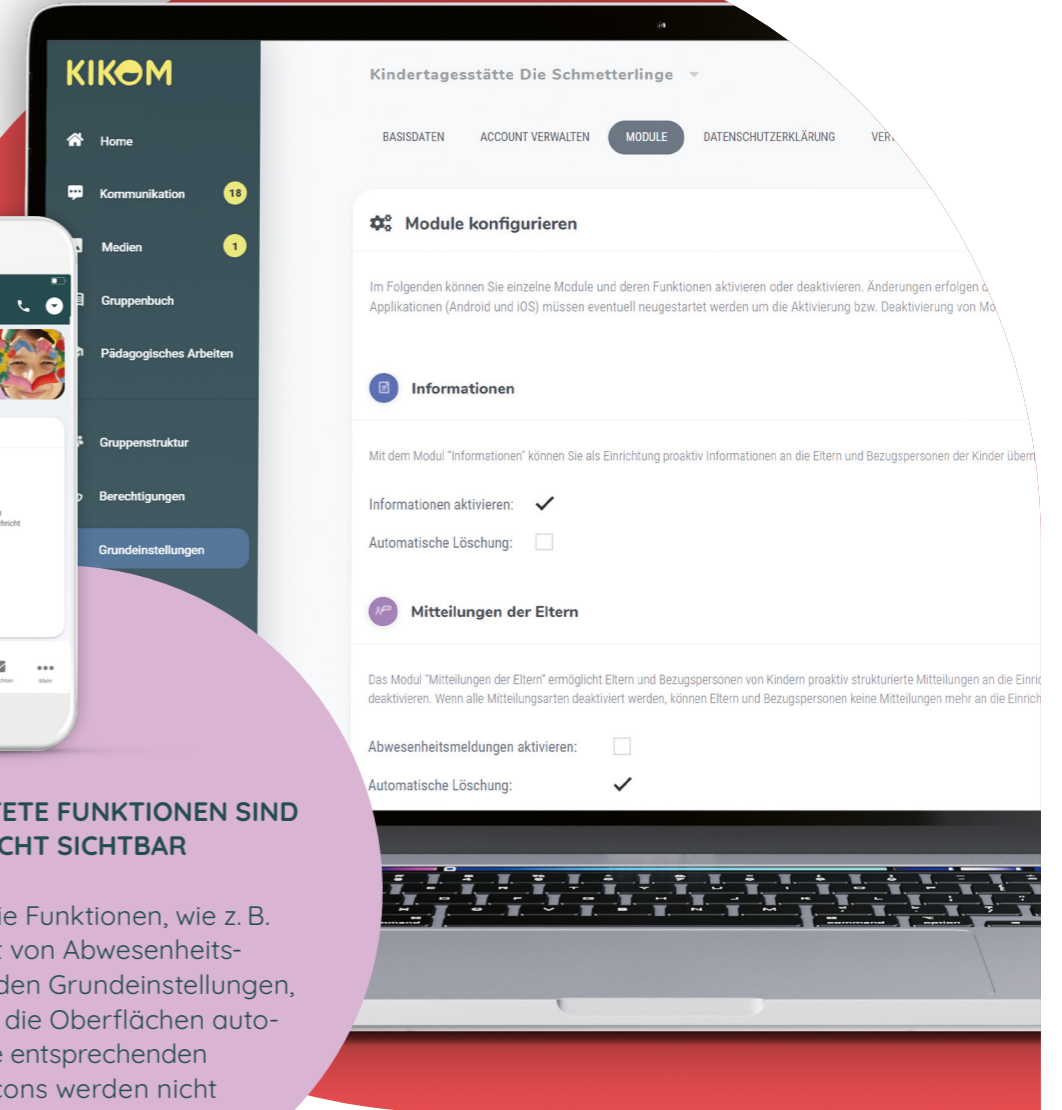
KIKOM

Home

Kommunikation 18

Medien 1

Gruppenbuch

Pädagogisches Arbeiten

Gruppenstruktur

Berechtigungen

Grundeinstellungen

Kindertagesstätte Die Schmetterlinge

BASISDATEN ACCOUNT VERWALTEN MODULE DATENSCHUTZERKLÄRUNG VER

Module konfigurieren

Im Folgenden können Sie einzelne Module und deren Funktionen aktivieren oder deaktivieren. Änderungen erfolgen d Applikationen (Android und iOS) müssen eventuell neugestartet werden um die Aktivierung bzw. Deaktivierung von Mo

Informationen

Mit dem Modul "Informationen" können Sie als Einrichtung proaktiv Informationen an die Eltern und Bezugspersonen der Kinder übern

Informationen aktivieren: ✓

Automatische Löschung:

Mitteilungen der Eltern

Das Modul "Mitteilungen der Eltern" ermöglicht Eltern und Bezugspersonen von Kindern proaktiv strukturierte Mitteilungen an die Einric deaktivieren. Wenn alle Mitteilungsarten deaktiviert werden, können Eltern und Bezugspersonen keine Mitteilungen mehr an die Einrich

Abwesenheitsmeldungen aktivieren:

Automatische Löschung: ✓

richt

Mehr

TETE FUNKTIONEN SIND CHT SICHTBAR

ie Funktionen, wie z. B. t von Abwesenheits- den Grundeinstellungen, die Oberflächen auto- e entsprechenden cons werden nicht